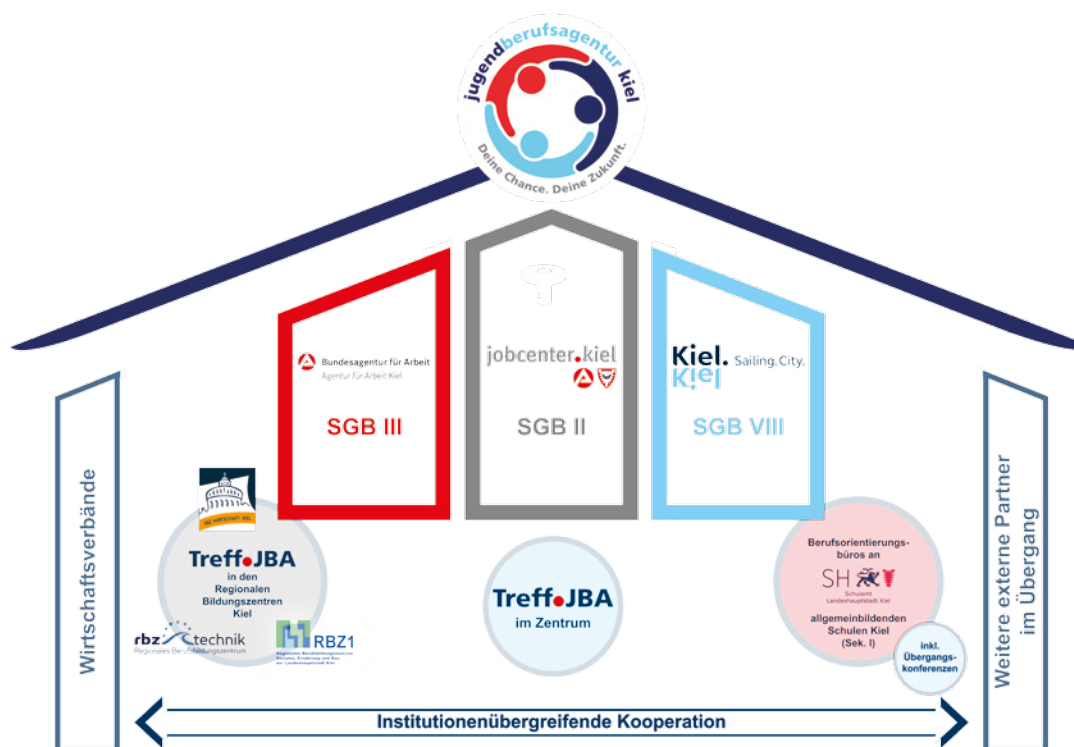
jugendberufsagentur kiel
Deine Chance. Deine Zukunft.

Bundesagentur für Arbeit
Agentur für Arbeit Kiel

SGB III

jobcenter.kiel

SGB II

Kiel. Sailing. City.
Kiel

SGB VIII

Wirtschaftsverbände

RBZ WIRTSCHAFT . KIEL

Treff.JBA
in den Regionalen Bildungszentren Kiel

rbz technik
Regionales Berufsbildungszentrum

RBZ1
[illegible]

Treff.JBA
im Zentrum

Berufsorientierungs-büros an

SH
Schulamt Landeshauptstadt Kiel

allgemeinbildenden Schulen Kiel (Sek. I)

inkl. Übergangs-konferenzen

Weitere externe Partner im Übergang

Institutionenübergreifende Kooperation